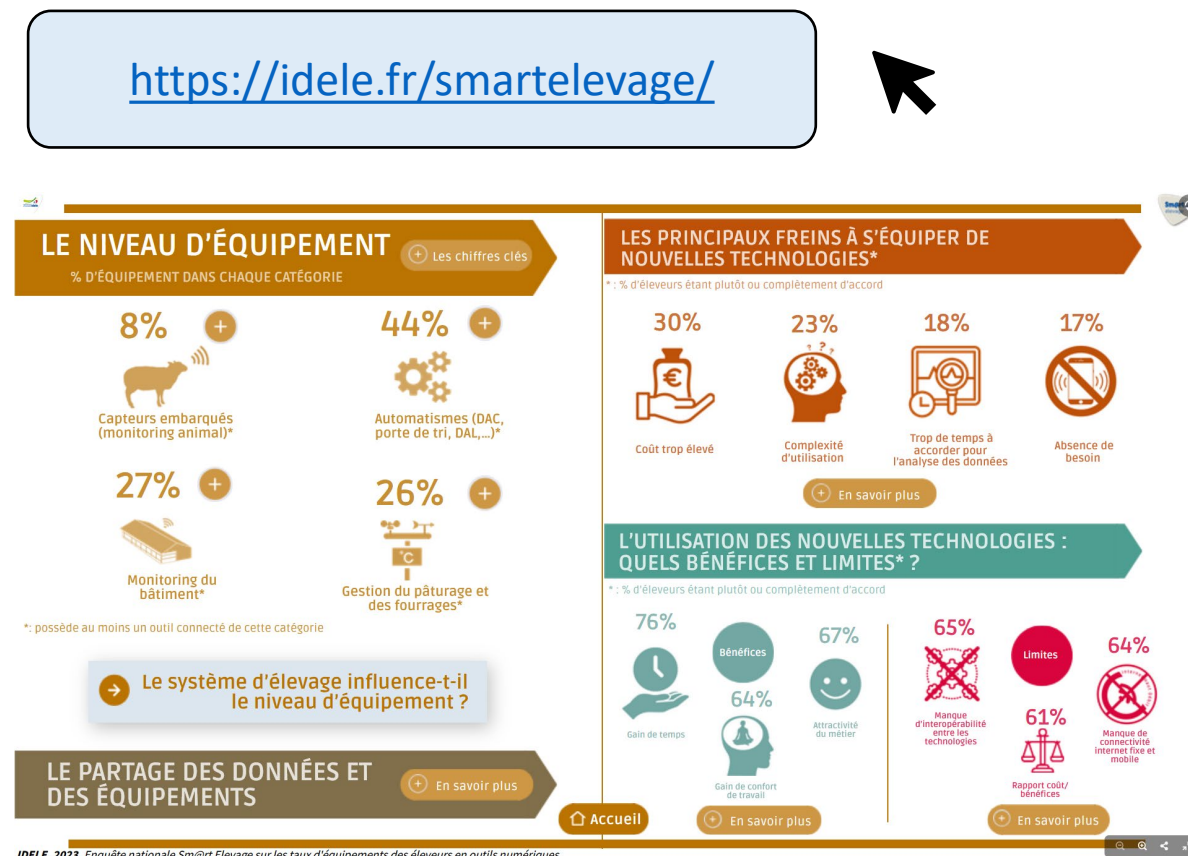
https://idele.fr/smartelevage/

LE NIVEAU D'ÉQUIPEMENT
+ Les chiffres clés
% D'ÉQUIPEMENT DANS CHAQUE CATÉGORIE

8% +
Capteurs embarqués (monitoring animal)*

44% +
Automatismes (DAC, porte de tri, DAL,...)*

27% +
Monitoring du bâtiment*

26% +
Gestion du pâturage et des fourrages*

*: possède au moins un outil connecté de cette catégorie

Le système d'élevage influence-t-il le niveau d'équipement ?

LE PARTAGE DES DONNÉES ET DES ÉQUIPEMENTS
+ En savoir plus

LES PRINCIPAUX FREINS À S'ÉQUIPER DE NOUVELLES TECHNOLOGIES*
* : % d'éleveurs étant plutôt ou complètement d'accord

30%
Coût trop élevé

23%
Complexité d'utilisation

18%
Trop de temps à accorder pour l'analyse des données

17%
Absence de besoin

+ En savoir plus

L'UTILISATION DES NOUVELLES TECHNOLOGIES : QUELS BÉNÉFICES ET LIMITES* ?
* : % d'éleveurs étant plutôt ou complètement d'accord

76%
Gain de temps

Bénéfices

64%
Gain de confort de travail

67%
Attractivité du métier

65%
Manque d'interopérabilité entre les technologies

Limites

61%
Rapport coût/ bénéfices

64%
Manque de connectivité internet fixe et mobile

Accueil

+ En savoir plus

+ En savoir plus

IDELE, 2023. Enquête nationale Sm@rt Elevage sur les taux d'équipements des éleveurs en outils numériques